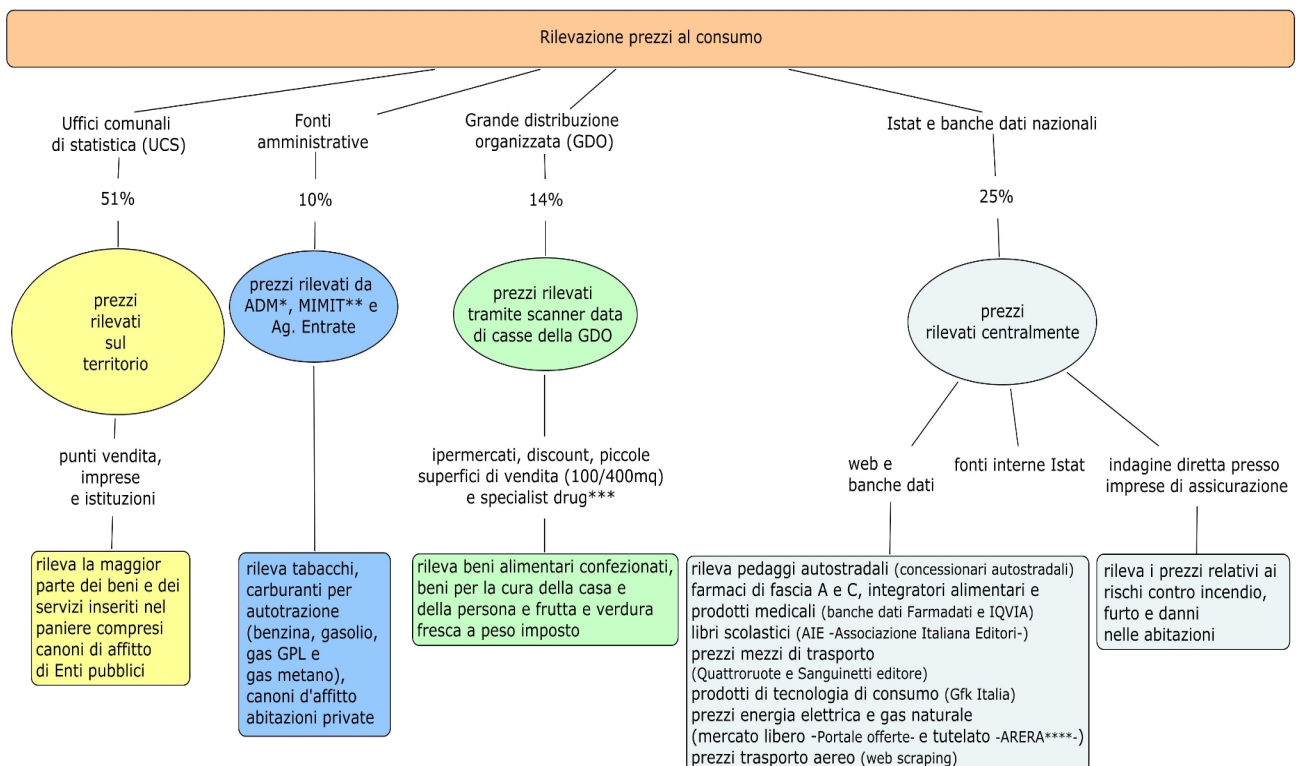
Rilevazione prezzi al consumo

Uffici comunali di statistica (UCS)

51%

prezzi rilevati sul territorio

punti vendita, imprese e istituzioni

rileva la maggior parte dei beni e dei servizi inseriti nel paniere compresi canoni di affitto di Enti pubblici

Fonti amministrative

10%

prezzi rilevati da ADM*, MIMIT** e Ag. Entrate

rileva tabacchi, carburanti per autotrazione (benzina, gasolio, gas GPL e gas metano), canoni d'affitto abitazioni private

Grande distribuzione organizzata (GDO)

14%

prezzi rilevati tramite scanner data di casse della GDO

ipermercati, discount, piccole superfici di vendita (100/400mq) e specialist drug***

rileva beni alimentari confezionati, beni per la cura della casa e della persona e frutta e verdura fresca a peso imposto

Istat e banche dati nazionali

25%

prezzi rilevati centralmente

web e banche dati

rileva pedaggi autostradali (concessionari autostradali)
farmaci di fascia A e C, integratori alimentari e prodotti medicali (banche dati Farmadati e IQVIA)
libri scolastici (AIE -Associazione Italiana Editori-)
prezzi mezzi di trasporto (Quattroruote e Sanguinetti editore)
prodotti di tecnologia di consumo (Gfk Italia)
prezzi energia elettrica e gas naturale (mercato libero -Portale offerte- e tutelato -ARERA****-)
prezzi trasporto aereo (web scraping)

fonti interne Istat

indagine diretta presso imprese di assicurazione

rileva i prezzi relativi ai rischi contro incendio, furto e danni nelle abitazioni